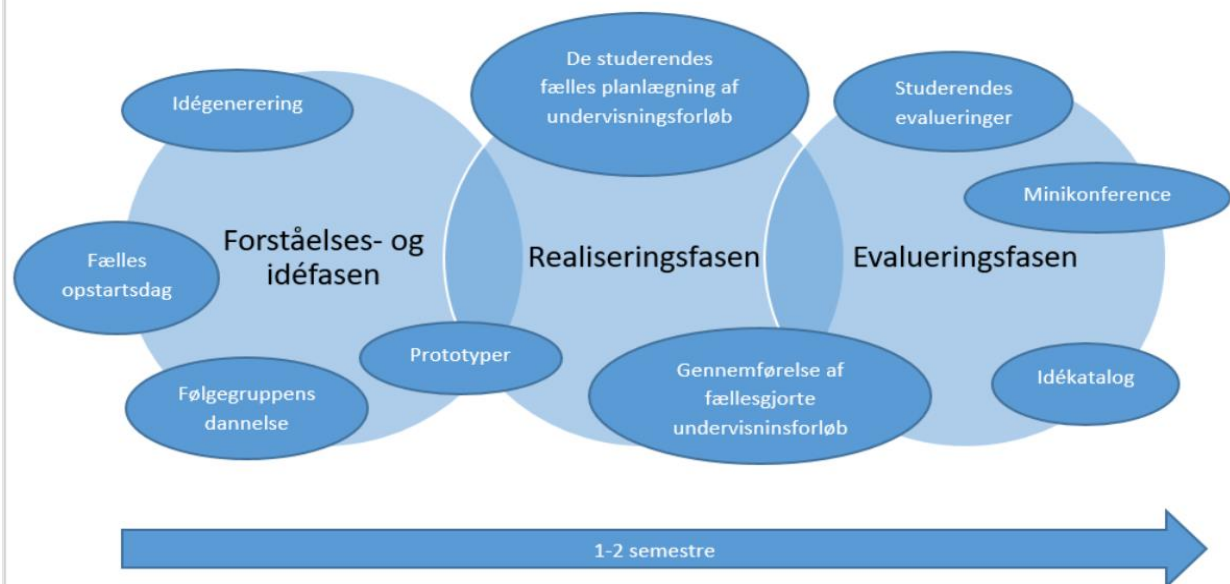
Idégenerering

Fælles opstartsdag

Forståelses- og idéfasen

Følgegruppens dannelse

Prototyper

De studerendes fælles planlægning af undervisningsforløb

Realiseringsfasen

Gennemførelse af fællesgjorte undervisninsforløb

Studerendes evalueringer

Minikonference

Evalueringsfasen

Idékatalog

1-2 semestre